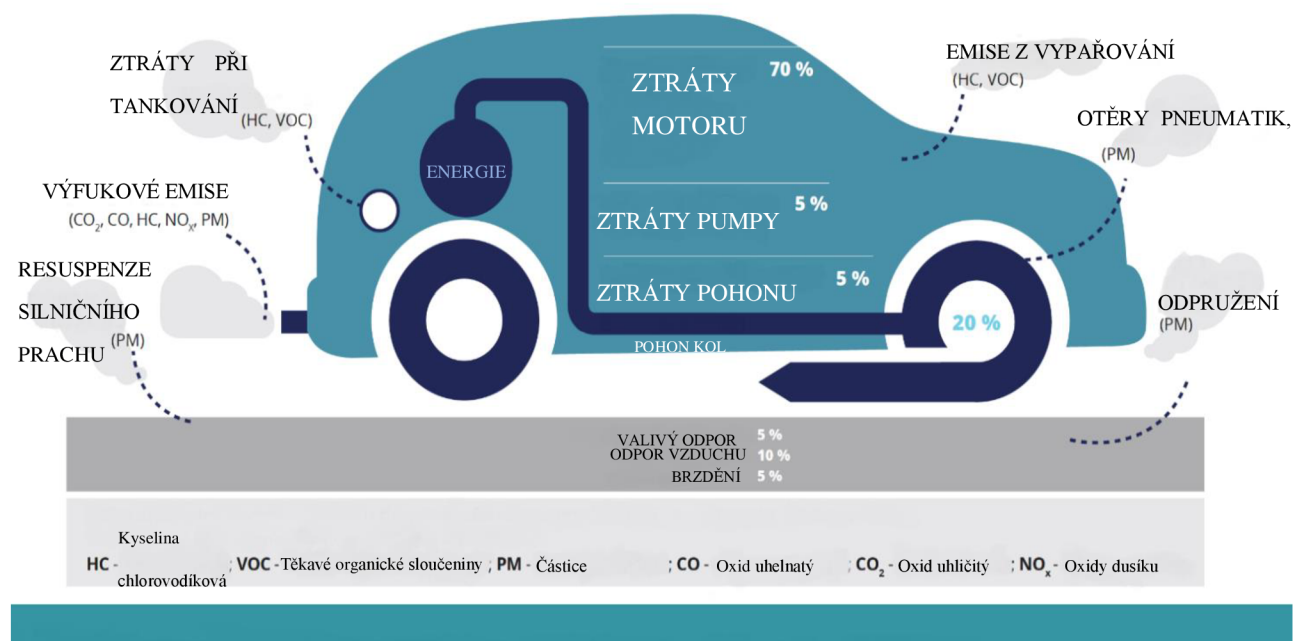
ZTRÁTY PŘI TANKOVÁNÍ (HC, VOC)

VÝFUKOVÉ EMISE ($CO_2$, CO, HC, $NO_X$, PM)

RESUSPENZE SILNIČNÍHO PRACHU (PM)

ENERGIE

ZTRÁTY MOTORU 70 %

ZTRÁTY PUMPY 5 %

ZTRÁTY POHONU 5 %

POHON KOL

20 %

EMISE Z VYPAŘOVÁNÍ (HC, VOC)

OTĚRY PNEUMATIK, (PM)

ODPRUŽENÍ (PM)

VALIVÝ ODPOR 5 %
ODPOR VZDUCHU 10 %
BRZDĚNÍ 5 %

HC - Kyselina chlorovodíková ; VOC - Těkavé organické sloučeniny ; PM - Částice ; CO - Oxid uhelnatý ; $CO_2$ - Oxid uhličitý ; $NO_x$ - Oxidy dusíku